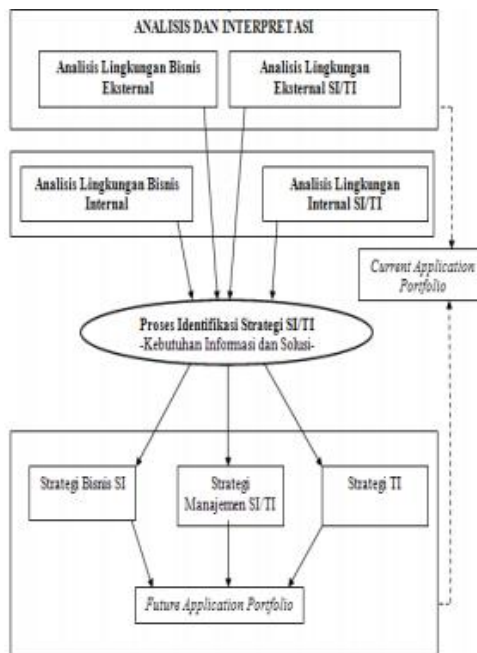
ANALISIS DAN INTERPRETASI

Analisis Lingkungan Bisnis Eksternal

Analisis Lingkungan Eksternal SI/TI

Analisis Lingkungan Bisnis Internal

Analisis Lingkungan Internal SI/TI

Current Application Portfolio

Proses Identifikasi Strategi SI/TI
-Kebutuhan Informasi dan Solusi-

Strategi Bisnis SI

Strategi Manajemen SI/TI

Strategi TI

Future Application Portfolio